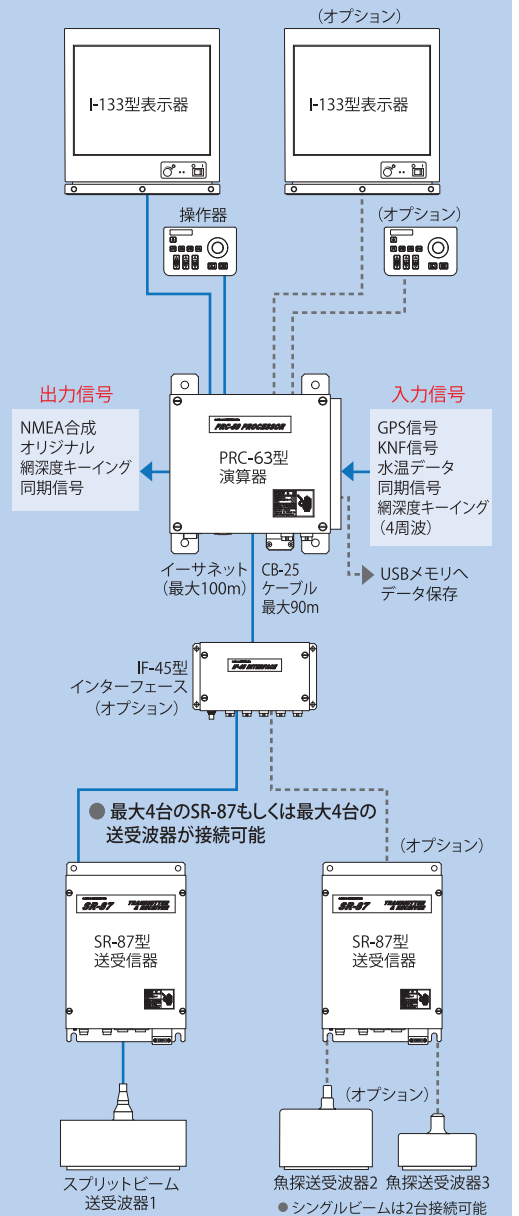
(オプション)

I-133型表示器

I-133型表示器

操作器

(オプション)

出力信号

NMEA合成
オリジナル
網深度キーイング
同期信号

PRC-63 PROCESSOR

PRC-63型
演算器

入力信号

GPS信号
KNF信号
水温データ
同期信号
網深度キーイング
(4周波)

イーサネット
(最大100m)

CB-25
ケーブル
最大90m

USBメモリへ
データ保存

IF-45型
インターフェース
(オプション)

IF-45 INTERFACE

● 最大4台のSR-87もしくは最大4台の送受波器が接続可能

(オプション)

SR-87 TRANSMITTER & RECEIVER

SR-87型
送受信器

SR-87 TRANSMITTER & RECEIVER

SR-87型
送受信器

(オプション)

スプリットビーム
送受波器1

魚探送受波器2

魚探送受波器3

● シングルビームは2台接続可能